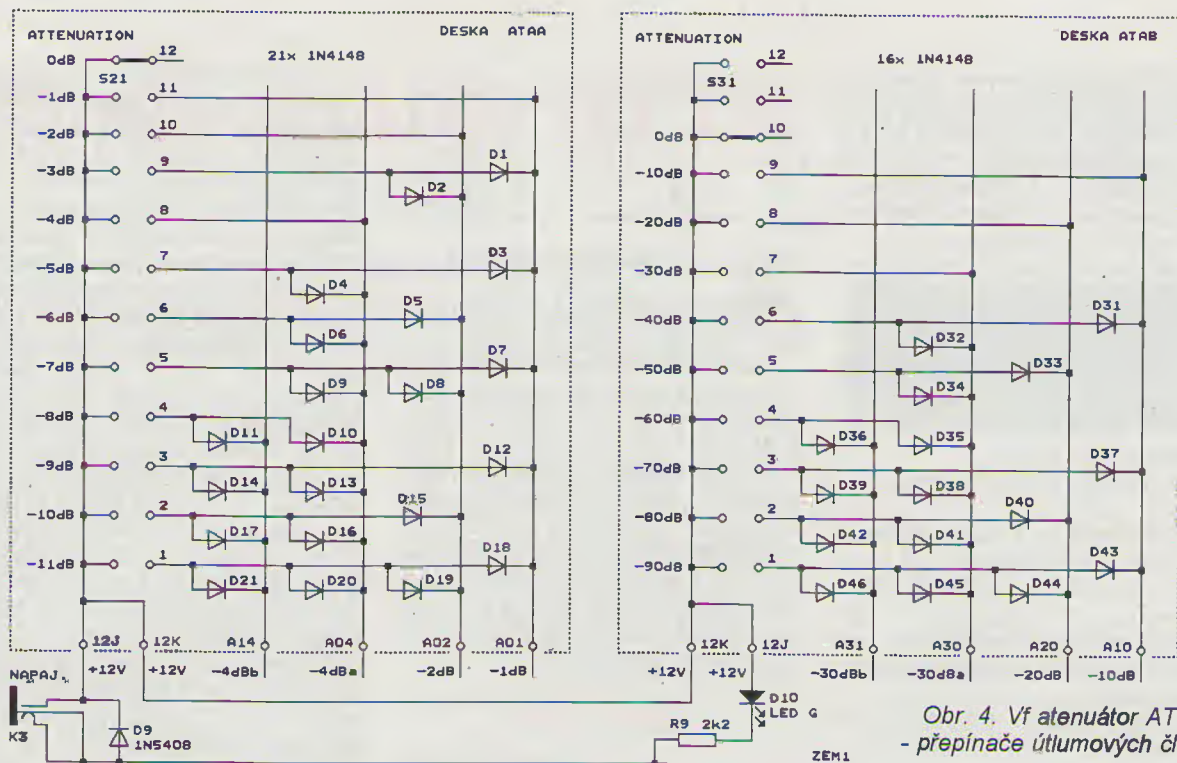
ATTENUATION
DESKA ATAA
21x 1N4148
0dB
12
S21
-1dB
11
-2dB
10
-3dB
9
D1
D2
-4dB
8
-5dB
7
D3
D4
-6dB
6
D5
D6
-7dB
5
D7
D9
D8
-8dB
4
D11
D10
-9dB
3
D12
D14
D13
-10dB
2
D15
D17
D16
-11dB
1
D18
D21
D20
D19
12J
12K
A14
A04
A02
A01
+12V
+12V
-4dBb
-4dBa
-2dB
-1dB

ATTENUATION
DESKA ATAB
16x 1N4148
12
S31
11
0dB
10
-10dB
9
-20dB
8
-30dB
7
-40dB
6
D31
D32
-50dB
5
D33
D34
-60dB
4
D36
D35
-70dB
3
D37
D39
D38
-80dB
2
D40
D42
D41
-90dB
1
D43
D46
D45
D44
12K
12J
A31
A30
A20
A10
+12V
+12V
-30dBb
-30dBa
-20dB
-10dB

NAPAJ.
K3
D9
1N5408
D10
LED G
R9 2k2
ZEM1
Obr. 4. Vf atenuátor AT
- přepínače útlumových čl